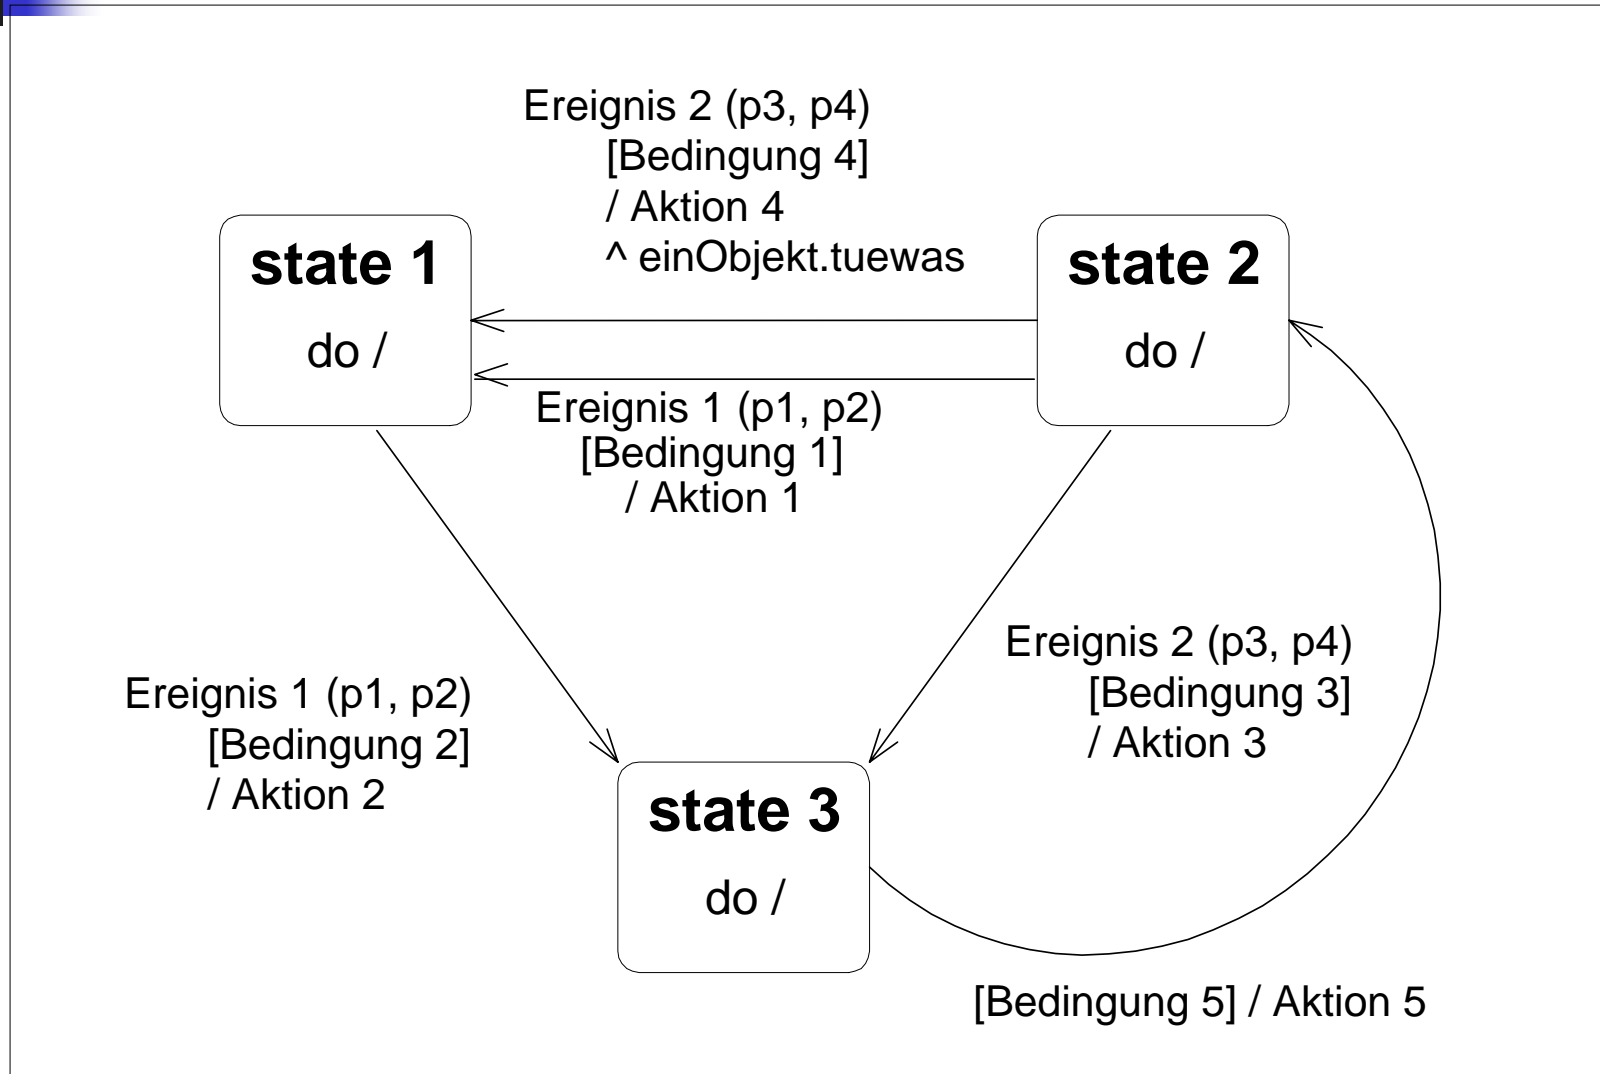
Ereignis 2 (p3, p4)
[Bedingung 4]
/ Aktion 4
^ einObjekt.tuewas

state 1

do /

state 2

do /

Ereignis 1 (p1, p2)
[Bedingung 1]
/ Aktion 1

Ereignis 2 (p3, p4)
[Bedingung 3]
/ Aktion 3

Ereignis 1 (p1, p2)
[Bedingung 2]
/ Aktion 2

state 3

do /

[Bedingung 5] / Aktion 5